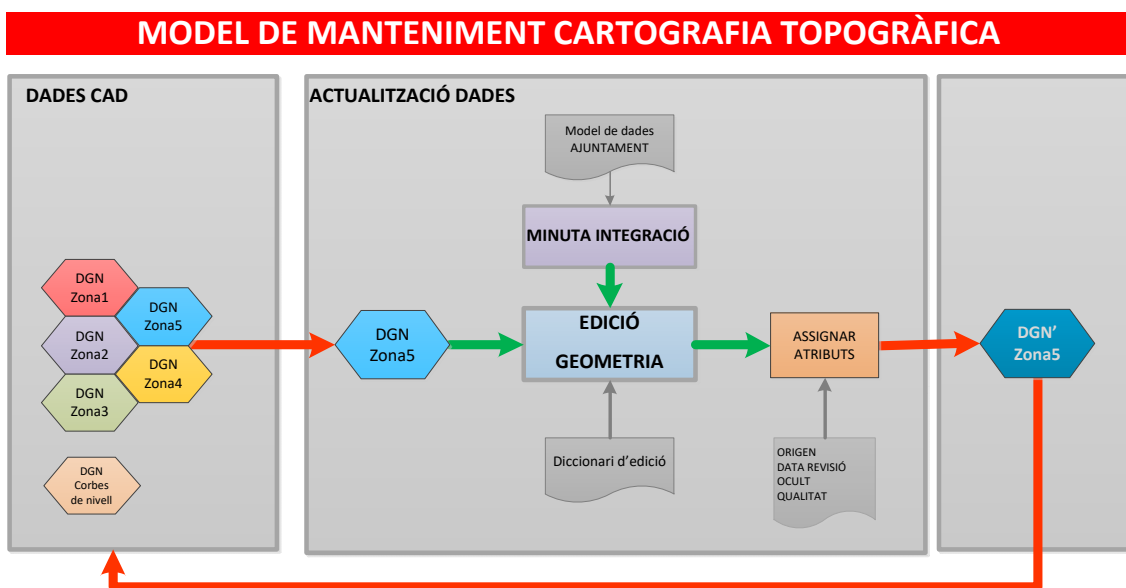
MODEL DE MANTENIMENT CARTOGRAFIA TOPOGRÀFICA

DADES CAD

DGN Zona1
DGN Zona5
DGN Zona2
DGN Zona4
DGN Zona3

DGN Corbes de nivell

ACTUALITZACIÓ DADES

Model de dades AJUNTAMENT

MINUTA INTEGRACIÓ

DGN Zona5

EDICIÓ GEOMETRIA

ASSIGNAR ATRIBUTS

Diccionari d'edició

ORIGEN
DATA REVISIÓ
OCULT
QUALITAT

DGN' Zona5